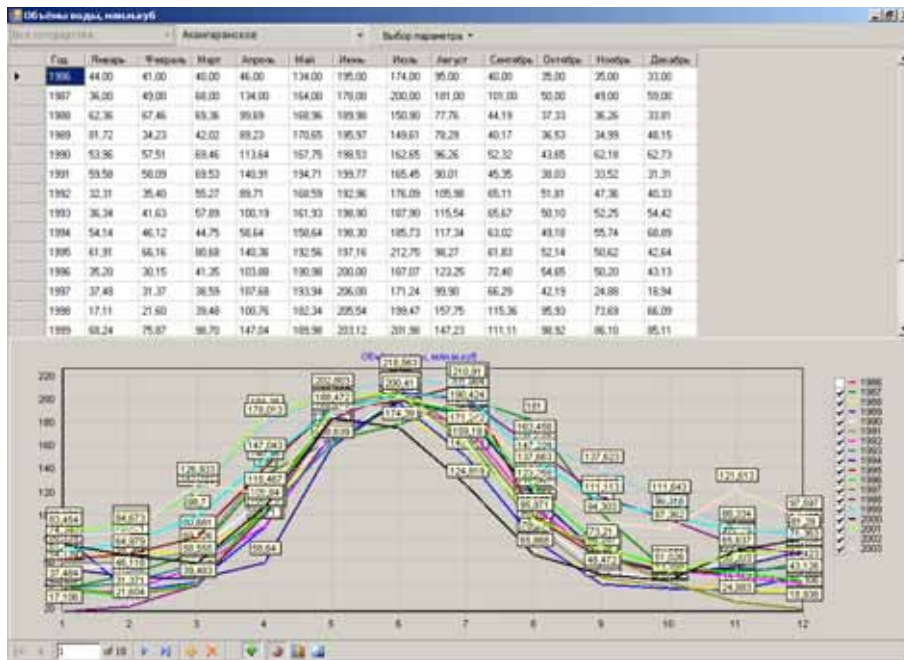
Объёмы воды, млн.м.куб

Все гидропосты | Ахангаранское | Выбор параметра

| Год | Январь | Февраль | Март | Апрель | Май | Июнь | Июль | Август | Сентябрь | Октябрь | Ноябрь | Декабрь |
|---|---|---|---|---|---|---|---|---|---|---|---|---|
| 1986 | 44,00 | 41,00 | 40,00 | 46,00 | 134,00 | 195,00 | 174,00 | 95,00 | 40,00 | 35,00 | 35,00 | 33,00 |
| 1987 | 36,00 | 49,00 | 68,00 | 134,00 | 164,00 | 179,00 | 200,00 | 181,00 | 101,00 | 50,00 | 49,00 | 59,00 |
| 1988 | 62,36 | 67,46 | 69,36 | 99,69 | 168,96 | 189,98 | 150,90 | 77,76 | 44,19 | 37,33 | 36,26 | 33,81 |
| 1989 | 81,72 | 34,23 | 42,02 | 89,23 | 170,65 | 195,97 | 149,61 | 78,28 | 40,17 | 36,53 | 34,99 | 40,15 |
| 1990 | 53,96 | 57,51 | 69,46 | 113,64 | 167,75 | 198,53 | 162,65 | 96,26 | 52,32 | 43,65 | 62,18 | 62,73 |
| 1991 | 59,58 | 56,09 | 69,53 | 140,91 | 194,71 | 199,77 | 165,45 | 90,01 | 45,35 | 38,03 | 33,52 | 31,31 |
| 1992 | 32,31 | 35,40 | 55,27 | 89,71 | 168,59 | 192,96 | 176,09 | 105,98 | 65,11 | 51,81 | 47,36 | 40,33 |
| 1993 | 36,34 | 41,63 | 57,89 | 100,19 | 161,93 | 196,90 | 187,90 | 115,54 | 65,67 | 50,10 | 52,25 | 54,42 |
| 1994 | 54,14 | 46,12 | 44,75 | 58,64 | 158,64 | 196,30 | 185,73 | 117,34 | 63,02 | 49,18 | 55,74 | 60,89 |
| 1995 | 61,91 | 66,16 | 80,68 | 140,36 | 192,56 | 197,16 | 212,75 | 98,27 | 61,83 | 52,14 | 50,62 | 42,64 |
| 1996 | 35,20 | 30,15 | 41,35 | 103,88 | 190,98 | 200,00 | 167,07 | 123,25 | 72,40 | 54,65 | 50,20 | 43,13 |
| 1997 | 37,48 | 31,37 | 38,59 | 107,68 | 193,94 | 206,00 | 171,24 | 99,90 | 66,29 | 42,19 | 24,88 | 18,94 |
| 1998 | 17,11 | 21,60 | 39,48 | 100,76 | 182,34 | 205,54 | 199,47 | 157,75 | 115,36 | 95,93 | 73,69 | 66,09 |
| 1999 | 68,24 | 75,87 | 96,70 | 147,04 | 189,98 | 203,12 | 201,98 | 147,23 | 111,11 | 98,92 | 86,10 | 85,11 |

Объёмы воды, млн.м.куб

1986
1987
1988
1989
1990
1991
1992
1993
1994
1995
1996
1997
1998
1999
2000
2001
2002
2003

of 18